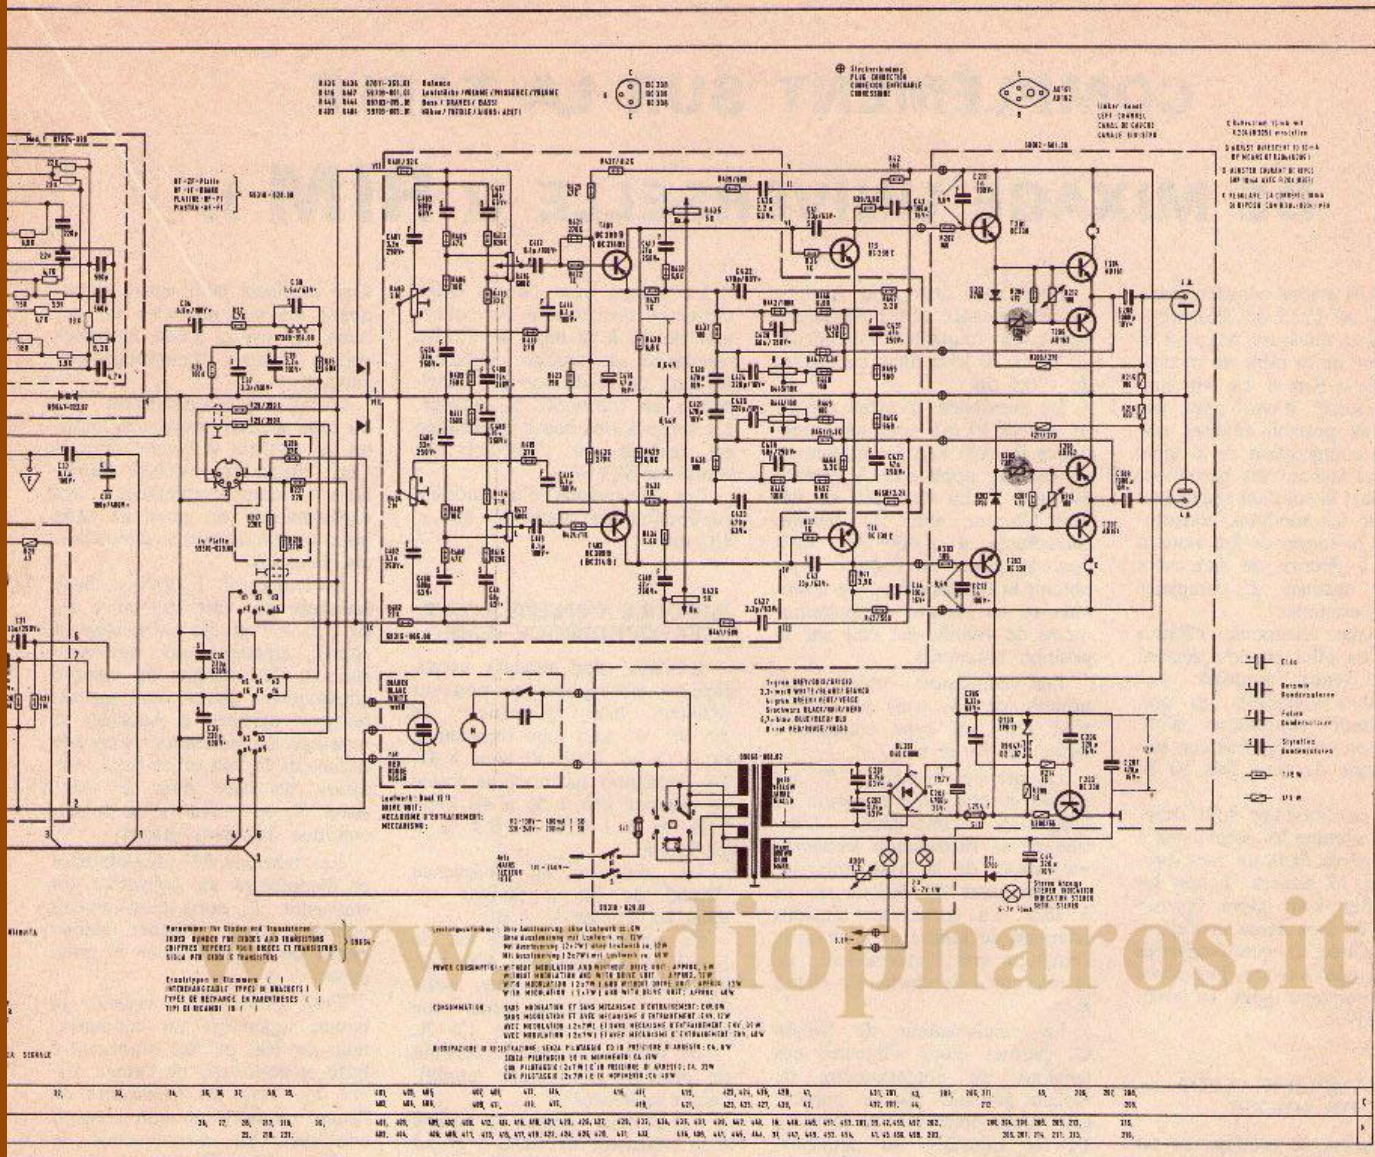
R435 R436 Balance
R416 R447 Lautstärke / VOLUME / PUISSANCE / VOLUME
R449 R444 Bass / BASSES / BASSI
R403 R404 Höhen / TREBLE / AIGUS / ACUTI

Steckverbindung
PLUG CONNECTION
CONNEXION ENFICHABLE
CONNESSIONE

BC 338
BC 338
BC 338

AD161
AD162

linker Kanal
LEFT CHANNEL
CANAL DE GAUCHE
CANALE SINISTRO

BF-ZF-Platte
RF-IF-BOARD
PLATINE-HF-FI
PIASTRA-RF-FI

Mono-Platte

BC 308 C

BC 338

AD161

AD162

BC 308 C

BC 338

BC 338

Laufwerk: Basis 12 V
DRIVE UNIT:
MECANISME D'ENTRAINEMENT:
MECCANISMO:

Netz
MAINS
SECTEUR
RETE

Stereo Anzeige
STEREO INDICATION
INDICATION STEREO
SPIA STEREO

Elko
Keramik Kondensatoren
Folien Kondensatoren
Styroflex Kondensatoren

Positionnummer für Dioden und Transistoren
INDEX NUMBER FOR DIODES AND TRANSISTORS
CHIFFRES REPERES POUR DIODES ET TRANSISTORS
SIGLA PER DIODI E TRANSISTORI

Ersatztypen in Klammern ( )
INTERCHANGEABLE TYPES IN BRACKETS ( )
TYPES DE RECHANGE EN PARENTHESES ( )
TIPI DI RICAMBIO IN ( )

Leistungsaufnahme: Ohne Aussteuerung ohne Laufwerk ca. 6W
Ohne Aussteuerung mit Laufwerk ca. 12W
Mit Aussteuerung (2x7W) ohne Laufwerk ca. 33W
Mit Aussteuerung (2x7W) mit Laufwerk ca. 40W

POWER CONSUMPTION: WITHOUT MODULATION AND WITHOUT DRIVE UNIT: APPROX. 6W
WITHOUT MODULATION AND WITH DRIVE UNIT: APPROX. 12W
WITH MODULATION (2x7W) AND WITHOUT DRIVE UNIT: APPROX. 33W
WITH MODULATION (2x7W) AND WITH DRIVE UNIT: APPROX. 40W

CONSOMMATION: SANS MODULATION ET SANS MECANISME D'ENTRAINEMENT: ENV. 6W
SANS MODULATION ET AVEC MECANISME D'ENTRAINEMENT: ENV. 12W
AVEC MODULATION (2x7W) ET SANS MECANISME D'ENTRAINEMENT: ENV. 33W
AVEC MODULATION (2x7W) ET AVEC MECANISME D'ENTRAINEMENT: ENV. 40W

DISSIPAZIONE IN REGISTRAZIONE: SENZA PILOTAGGIO ED IN PRESENZA DI ARRESTO: CA. 6W
SENZA PILOTAGGIO ED IN MOVIMENTO: CA. 12W
CON PILOTAGGIO (2x7W) E IN PRESENZA DI ARRESTO: CA. 33W
CON PILOTAGGIO (2x7W) E IN MOVIMENTO: CA. 40W

SEGNALE

www.radiopharos.it